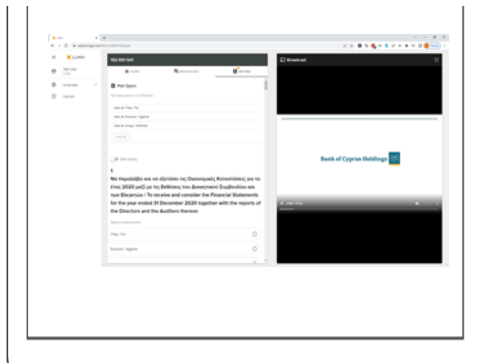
Poll Open

Υπέρ / For

Κατά / Against

Αποχή / Abstain

1

Να παραλάβει και να εξετάσει τις Οικονομικές Καταστάσεις για το έτος 2020 μαζί με τις Εκθέσεις του Διοικητικού Συμβουλίου και των Ελεγκτών / To receive and consider the Financial Statements for the year ended 31 December 2020 together with the reports of the Directors and the Auditors thereon

Υπέρ / For

Κατά / Against

Broadcast

Bank of Cyprus Holdings